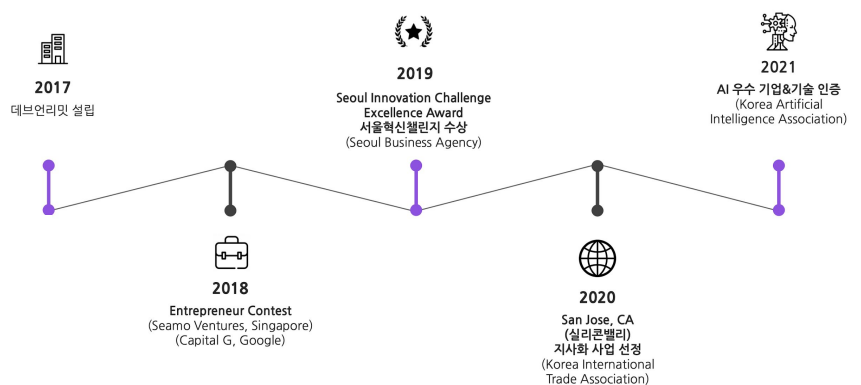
2017
데브언리밋 설립

2018
Entrepreneur Contest
(Seamo Ventures, Singapore)
(Capital G, Google)

2019
Seoul Innovation Challenge
Excellence Award
서울혁신챌린지 수상
(Seoul Business Agency)

2020
San Jose, CA
(실리콘밸리)
지사화 사업 선정
(Korea International
Trade Association)

2021
AI 우수 기업&기술 인증
(Korea Artificial
Intelligence Association)